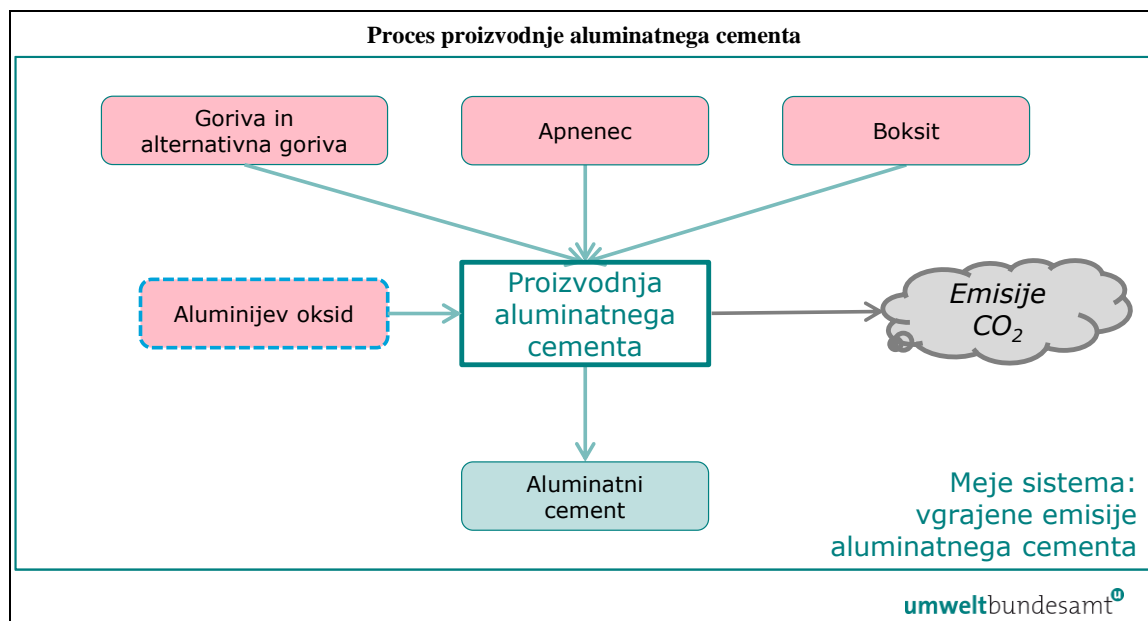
Proces proizvodnje aluminatnega cementa

Goriva in alternativna goriva

Apnenec

Boksit

Aluminijev oksid

Proizvodnja aluminatnega cementa

Emisije $CO_2$

Aluminatni cement

Meje sistema: vgrajene emisije aluminatnega cementa

umweltbundesamt